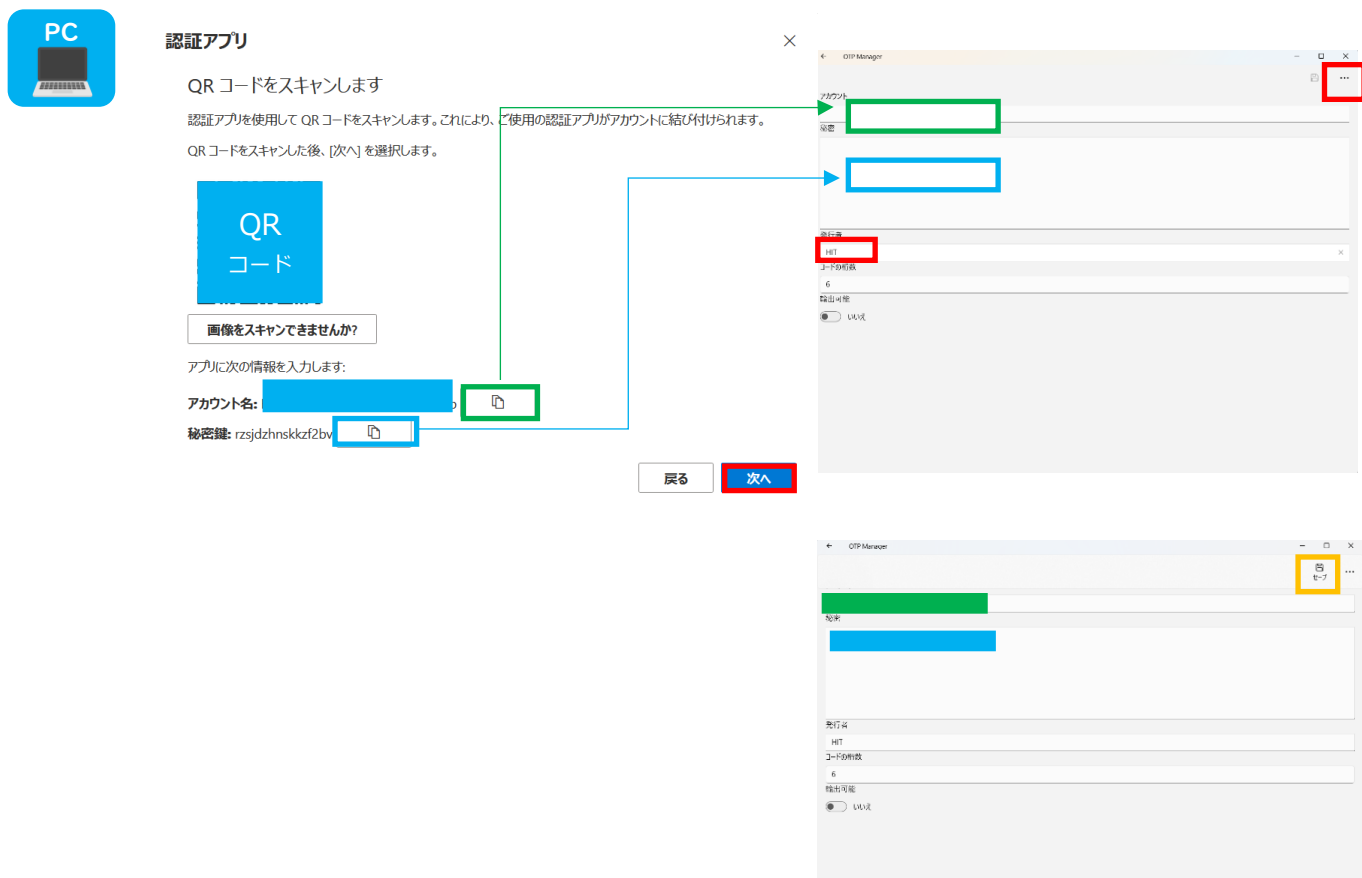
PC

認証アプリ

×

QR コードをスキャンします

認証アプリを使用して QR コードをスキャンします。これにより、ご使用の認証アプリがアカウントに結び付けられます。

QR コードをスキャンした後、[次へ] を選択します。

QR
コード

画像をスキャンできませんか?

アプリに次の情報を入力します:

アカウント名:

秘密鍵: rzsjdzhnskkzf2bv

戻る

次へ

OTP Manager

アカウント

秘密

発行者

HIT

コードの桁数

6

輸出可能

いいえ

OTP Manager

セーブ

秘密

発行者

HIT

コードの桁数

6

輸出可能

いいえ